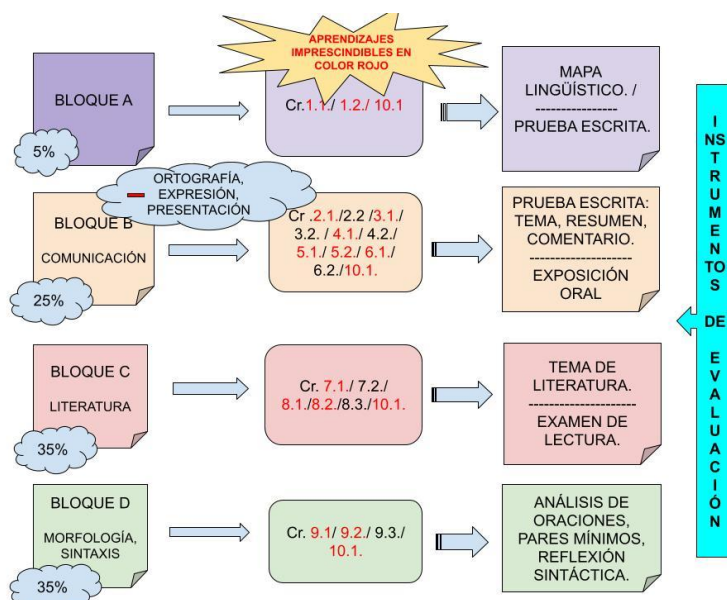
APRENDIZAJES IMPRESCINDIBLES EN COLOR ROJO

BLOQUE A

5%

Cr.1.1./ 1.2./ 10.1

MAPA LINGÜÍSTICO. /
----------------
PRUEBA ESCRITA.

ORTOGRAFÍA, EXPRESIÓN, PRESENTACIÓN

BLOQUE B
COMUNICACIÓN

25%

Cr .2.1./2.2 /3.1./ 3.2. / 4.1./ 4.2./ 5.1./ 5.2./ 6.1./ 6.2./10.1.

PRUEBA ESCRITA: TEMA, RESUMEN, COMENTARIO.
--------------------
EXPOSICIÓN ORAL

BLOQUE C
LITERATURA

35%

Cr. 7.1./ 7.2./ 8.1./8.2./8.3./10.1.

TEMA DE LITERATURA.
---------------------
EXAMEN DE LECTURA.

BLOQUE D
MORFOLOGÍA, SINTAXIS

35%

Cr. 9.1/ 9.2./ 9.3./ 10.1.

ANÁLISIS DE ORACIONES, PARES MÍNIMOS, REFLEXIÓN SINTÁCTICA.

INSTRUMENTOS DE EVALUACIÓN